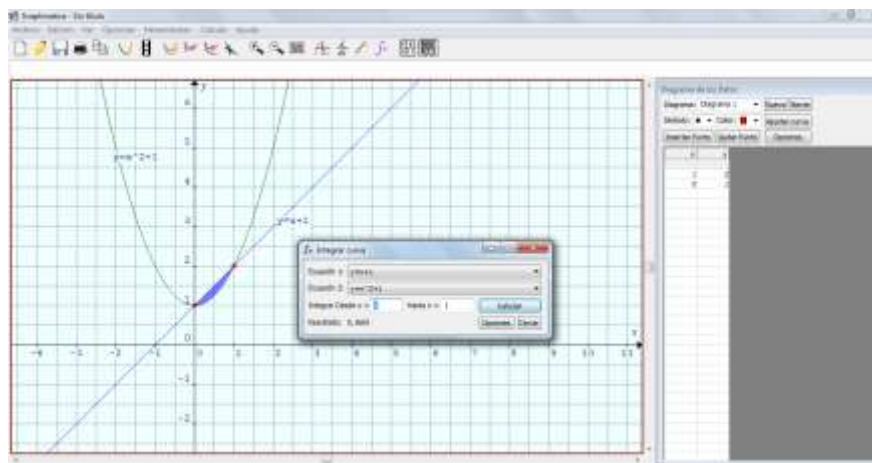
Graphmatica - Sin titulo
Archivo Edición Ver Opciones Herramientas Cálculo Ayuda

y=x^2+1
y=x+1

Integrar Curva
Ecuación 1: y=x+1
Ecuación 2: y=x^2+1
Integrar Desde x = 0 Hasta x = 1 Calcular
Resultado: 0.1667
Opciones Cerrar

Diagrama de los Datos
Diagrama: Diagrama 1 Nuevo Borrar
Símbolo: Color: Ajustar curva
Insertar Punto Quitar Punto Opciones
x y
1
0

y
x
5
4
3
2
1
-1
-2
-4 -3 -2 -1 0 1 2 3 4 5 6 7 8 9 10 11